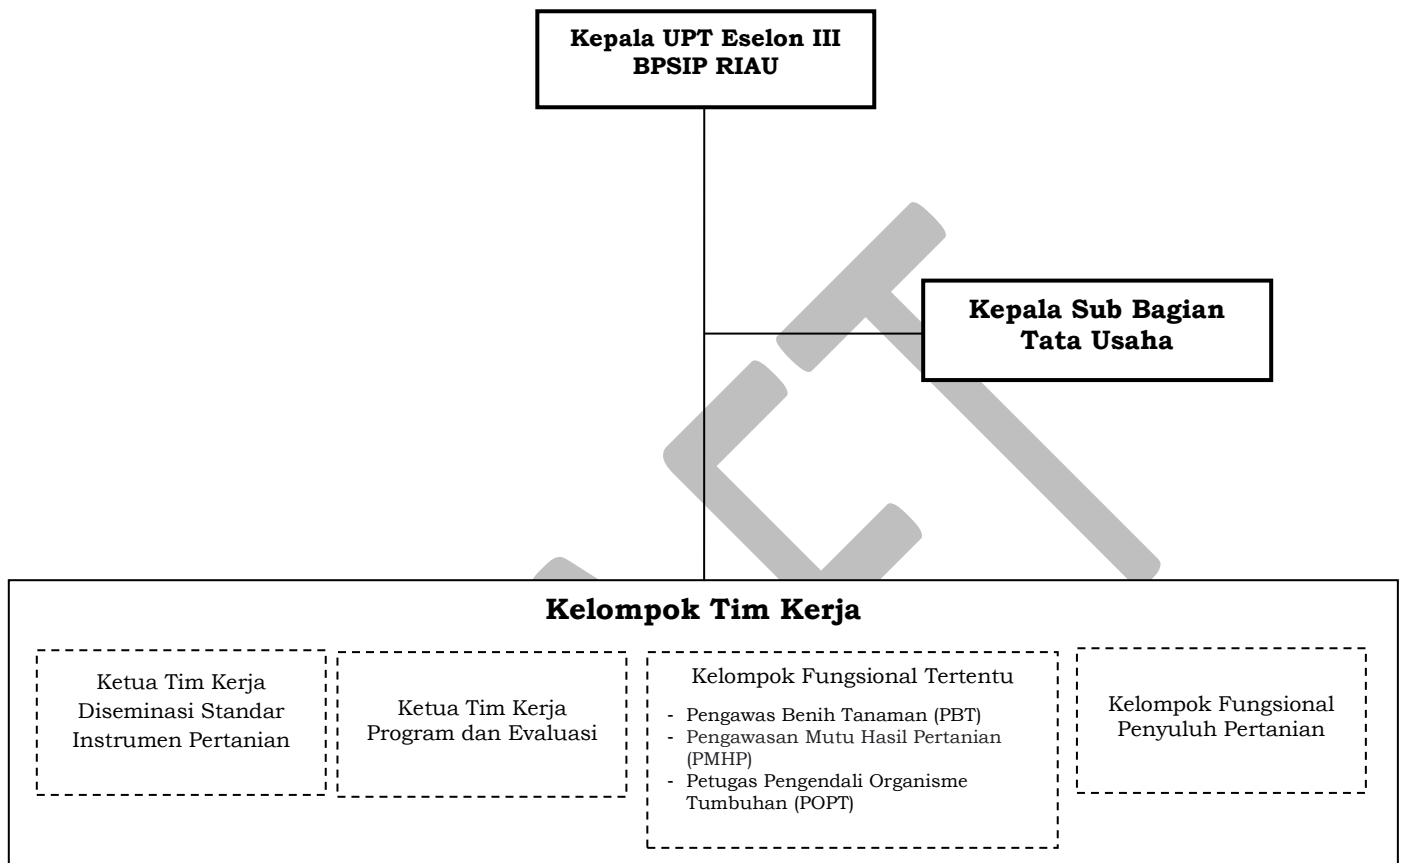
Kepala UPT Eselon III
BPSIP RIAU

Kepala Sub Bagian
Tata Usaha

Kelompok Tim Kerja

Ketua Tim Kerja Diseminasi Standar Instrumen Pertanian

Ketua Tim Kerja Program dan Evaluasi

Kelompok Fungsional Tertentu

- Pengawas Benih Tanaman (PBT)
- Pengawasan Mutu Hasil Pertanian (PMHP)
- Petugas Pengendali Organisme Tumbuhan (POPT)

Kelompok Fungsional Penyuluh Pertanian